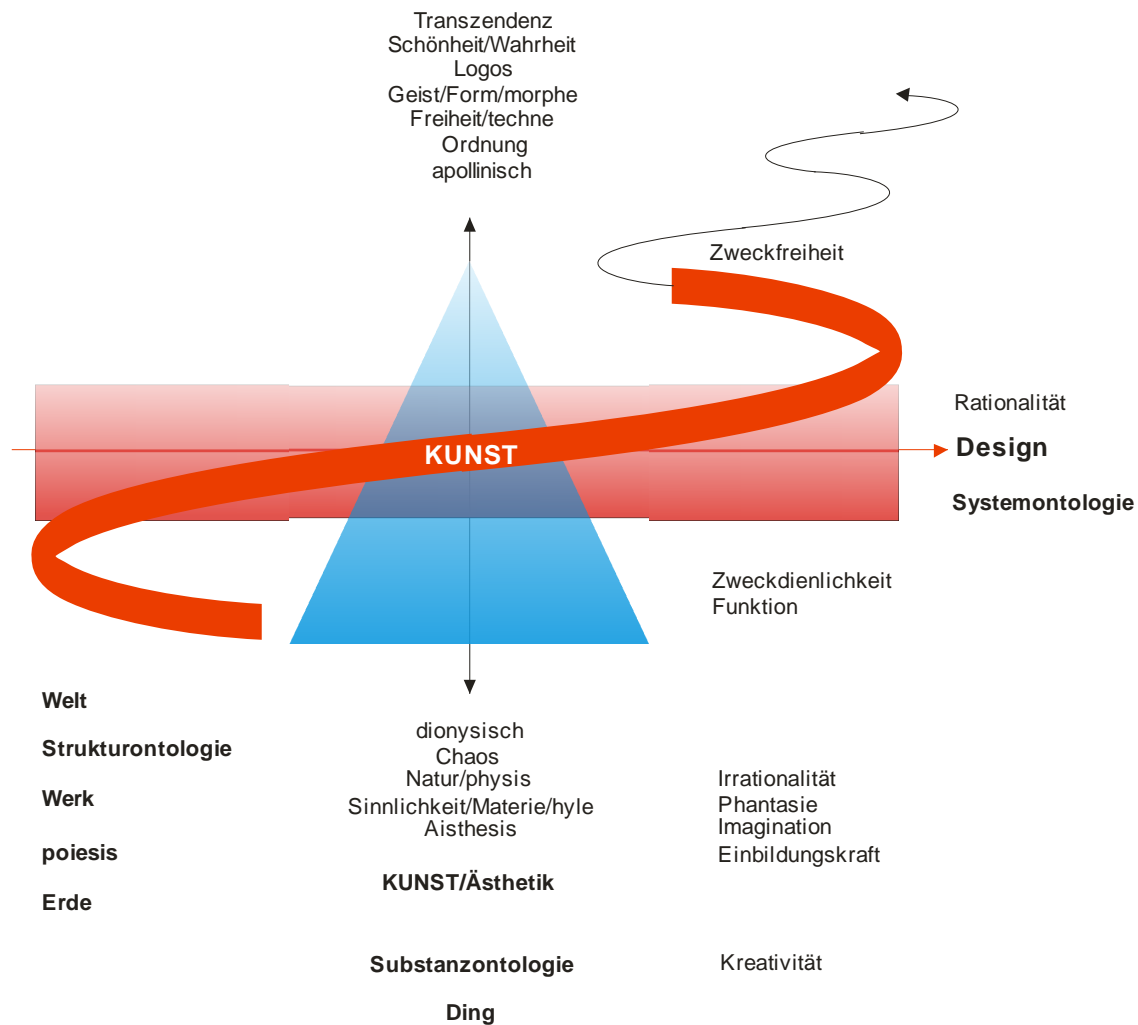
Transzendenz
Schönheit/Wahrheit
Logos
Geist/Form/morphe
Freiheit/techne
Ordnung
apollinisch

Zweckfreiheit

Rationalität

KUNST

Design

Systemontologie

Zweckdienlichkeit
Funktion

Welt

Strukturontologie

Werk

poiesis

Erde

dionysisch
Chaos
Natur/physis
Sinnlichkeit/Materie/hyle
Aisthesis

KUNST/Ästhetik

Substanzontologie

Ding

Irrationalität
Phantasie
Imagination
Einbildungskraft

Kreativität